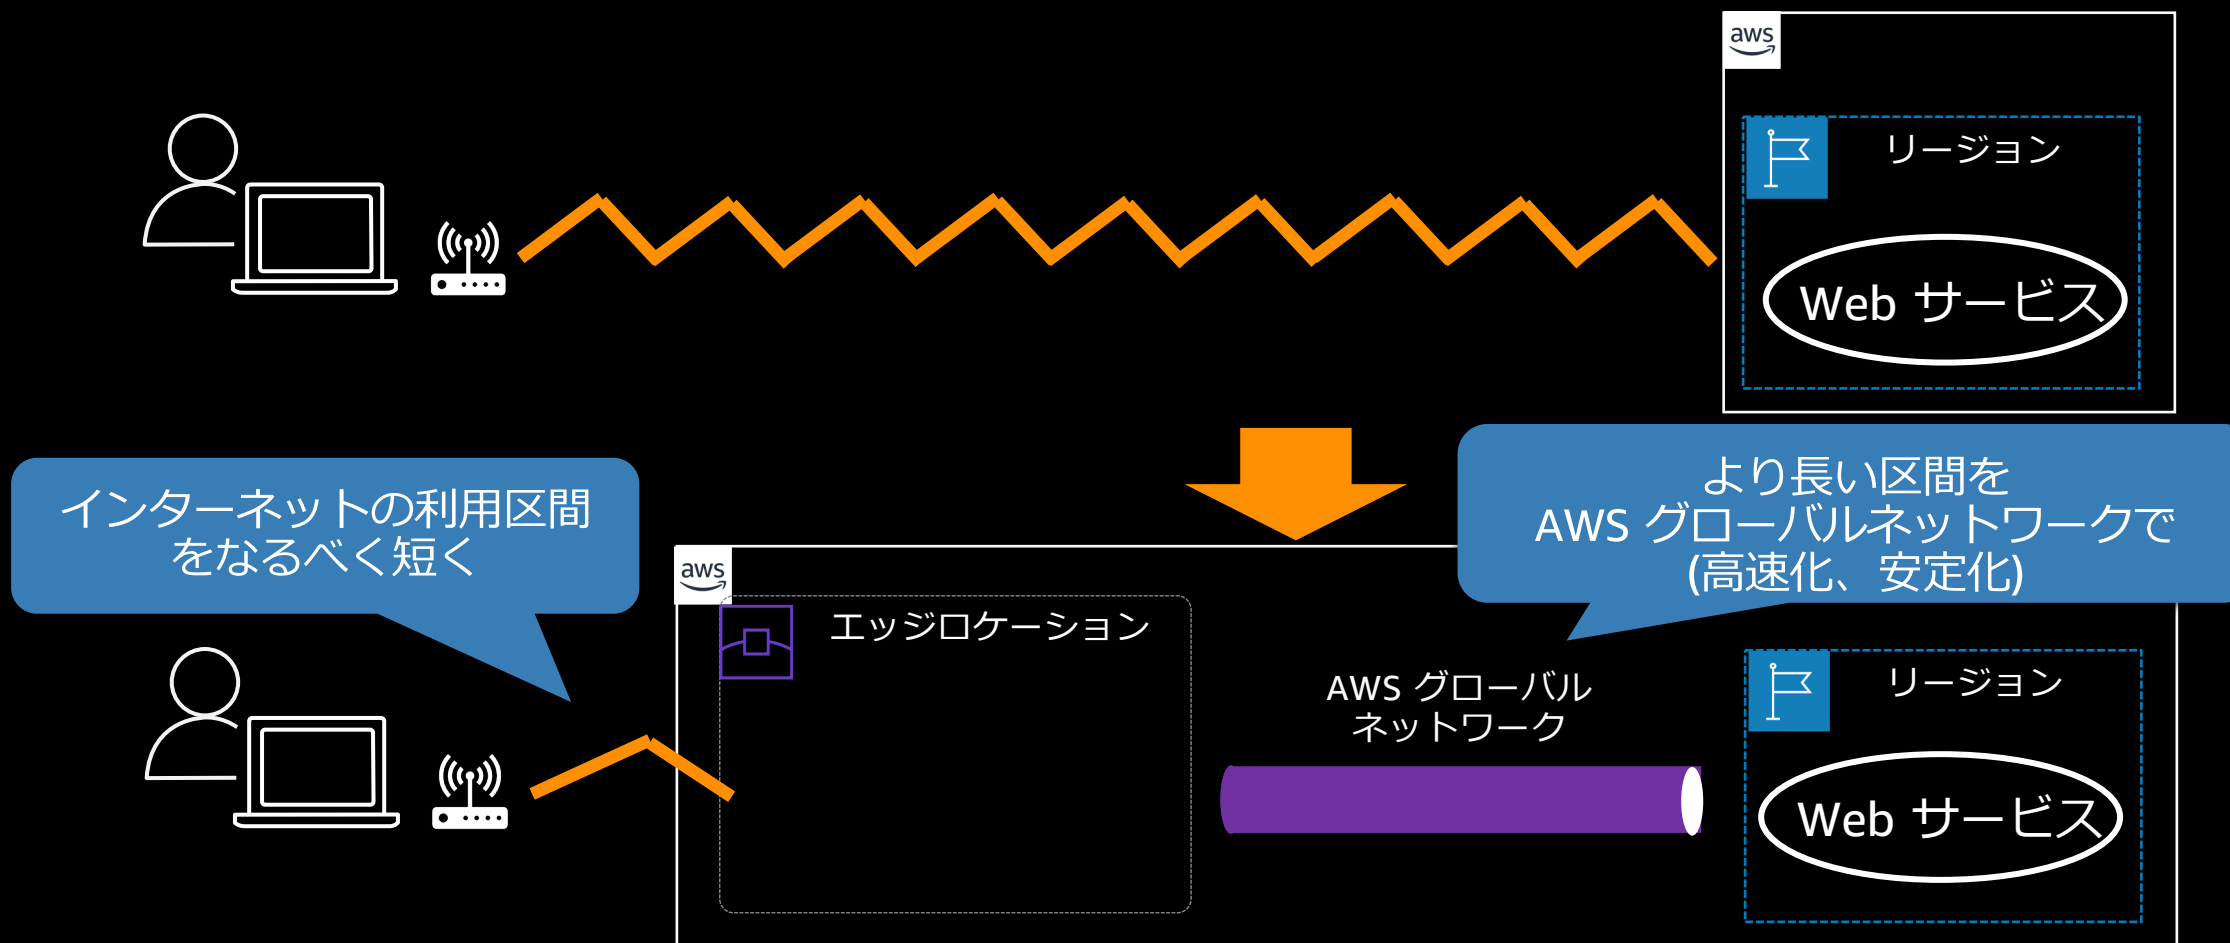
aws

リージョン

Web サービス

インターネットの利用区間をなるべく短く

より長い区間を
AWS グローバルネットワークで
(高速化、安定化)

aws

エッジロケーション

AWS グローバル
ネットワーク

リージョン

Web サービス